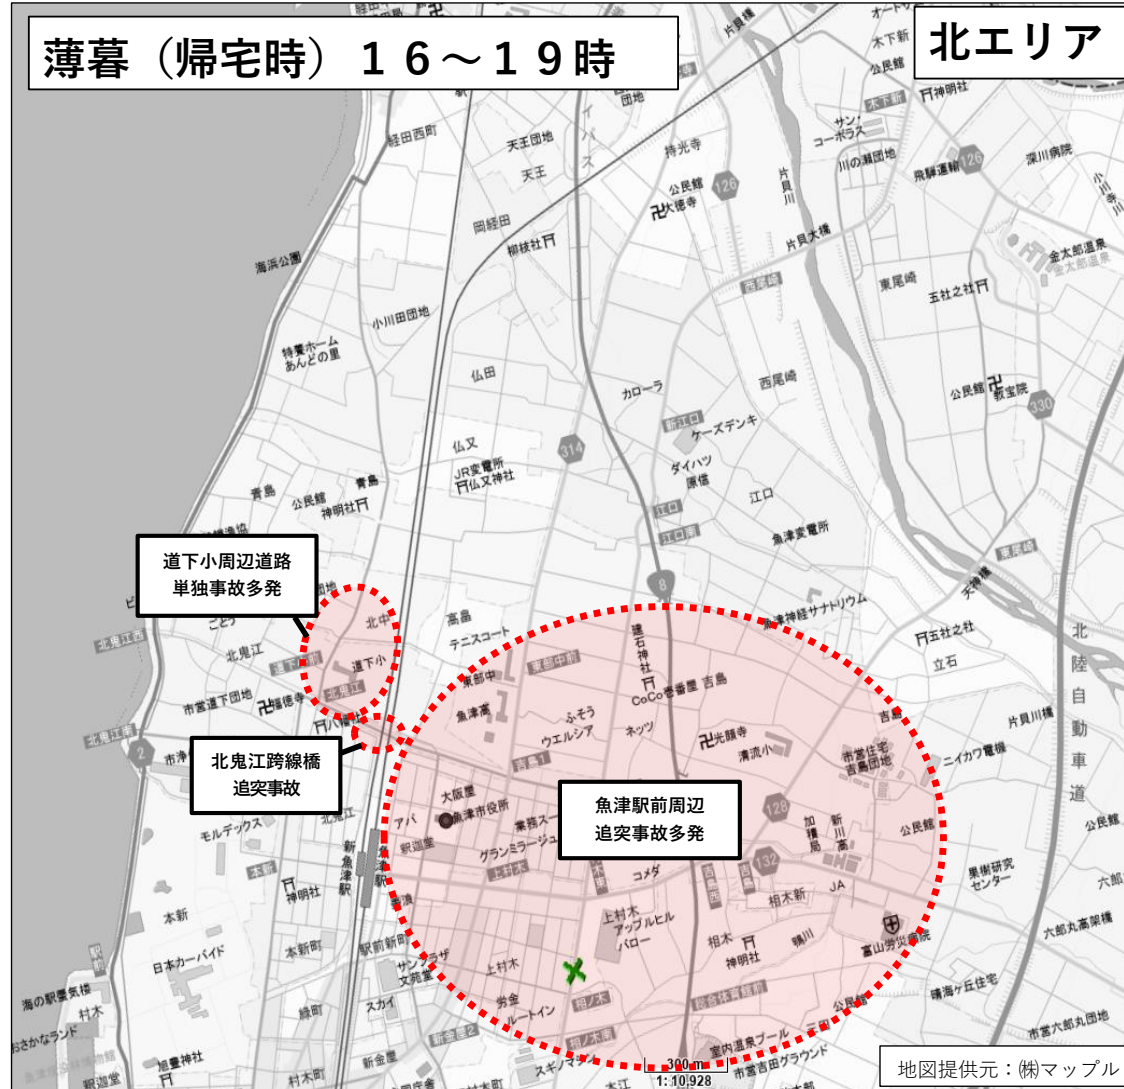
薄暮（帰宅時）１６～１９時

北エリア

道下小周辺道路
単独事故多発

北鬼江跨線橋
追突事故

魚津駅前周辺
追突事故多発

海浜公園
経田西町
天王団地
天王
持光寺
公民館
大徳寺
岡経田
稲荷社
小川田団地
特養ホーム あんどの里
仏田
カローラ
西尾崎
新江口
ケーズデンキ
仏又
JR変電所
仏又神社
ダイハツ
原信
江口
魚津変電所
青島
公民館
神明社
高畠
テニスコート
北中
道下小
北鬼江
市営道下団地
願徳寺
東部中
魚津高
ふそう
ウエルシア
ネッツ
光顔寺
清流小
建石神社
CoCo壱番屋
吉島
市営住宅吉島団地
ニイカワ電機
片貝川橋
五社之社
立石
大阪屋
魚津市役所
アパ
駅道堂
モルデックス
北鬼江
新魚津駅
業務スーパー
グランミラージュ
上村木
コメダ
加積局
新川高
公民館
果樹研究センター
上村木
アップルヒル
バロー
相木新
JA
相木
神明社
富山労災病院
晴海ヶ丘住宅
本新
日本カーバイド
本新町
駅前新町
サンプラザ
文苑堂
上村木
労金
ルートイン
スギ
スカイ
住吉
新金屋
村木町
宮内温泉プール
市営吉田グラウンド
公民館
旭豊神社
海の駅蜃気楼
村木
おさかなランド
北陸自動車道
片貝橋
木下新
公民館
神明社
サン・コーポラス
川の瀬団地
飛騨運輸
深川病院
片貝川
片貝大橋
東尾崎
五社之社
金太郎温泉
公民館
教宝院
東尾崎
天神橋
天神経サナトリウム
五社之社
六郎丸高架橋
市営六郎丸団地
300m
1: 10,928
地図提供元：㈱マップル